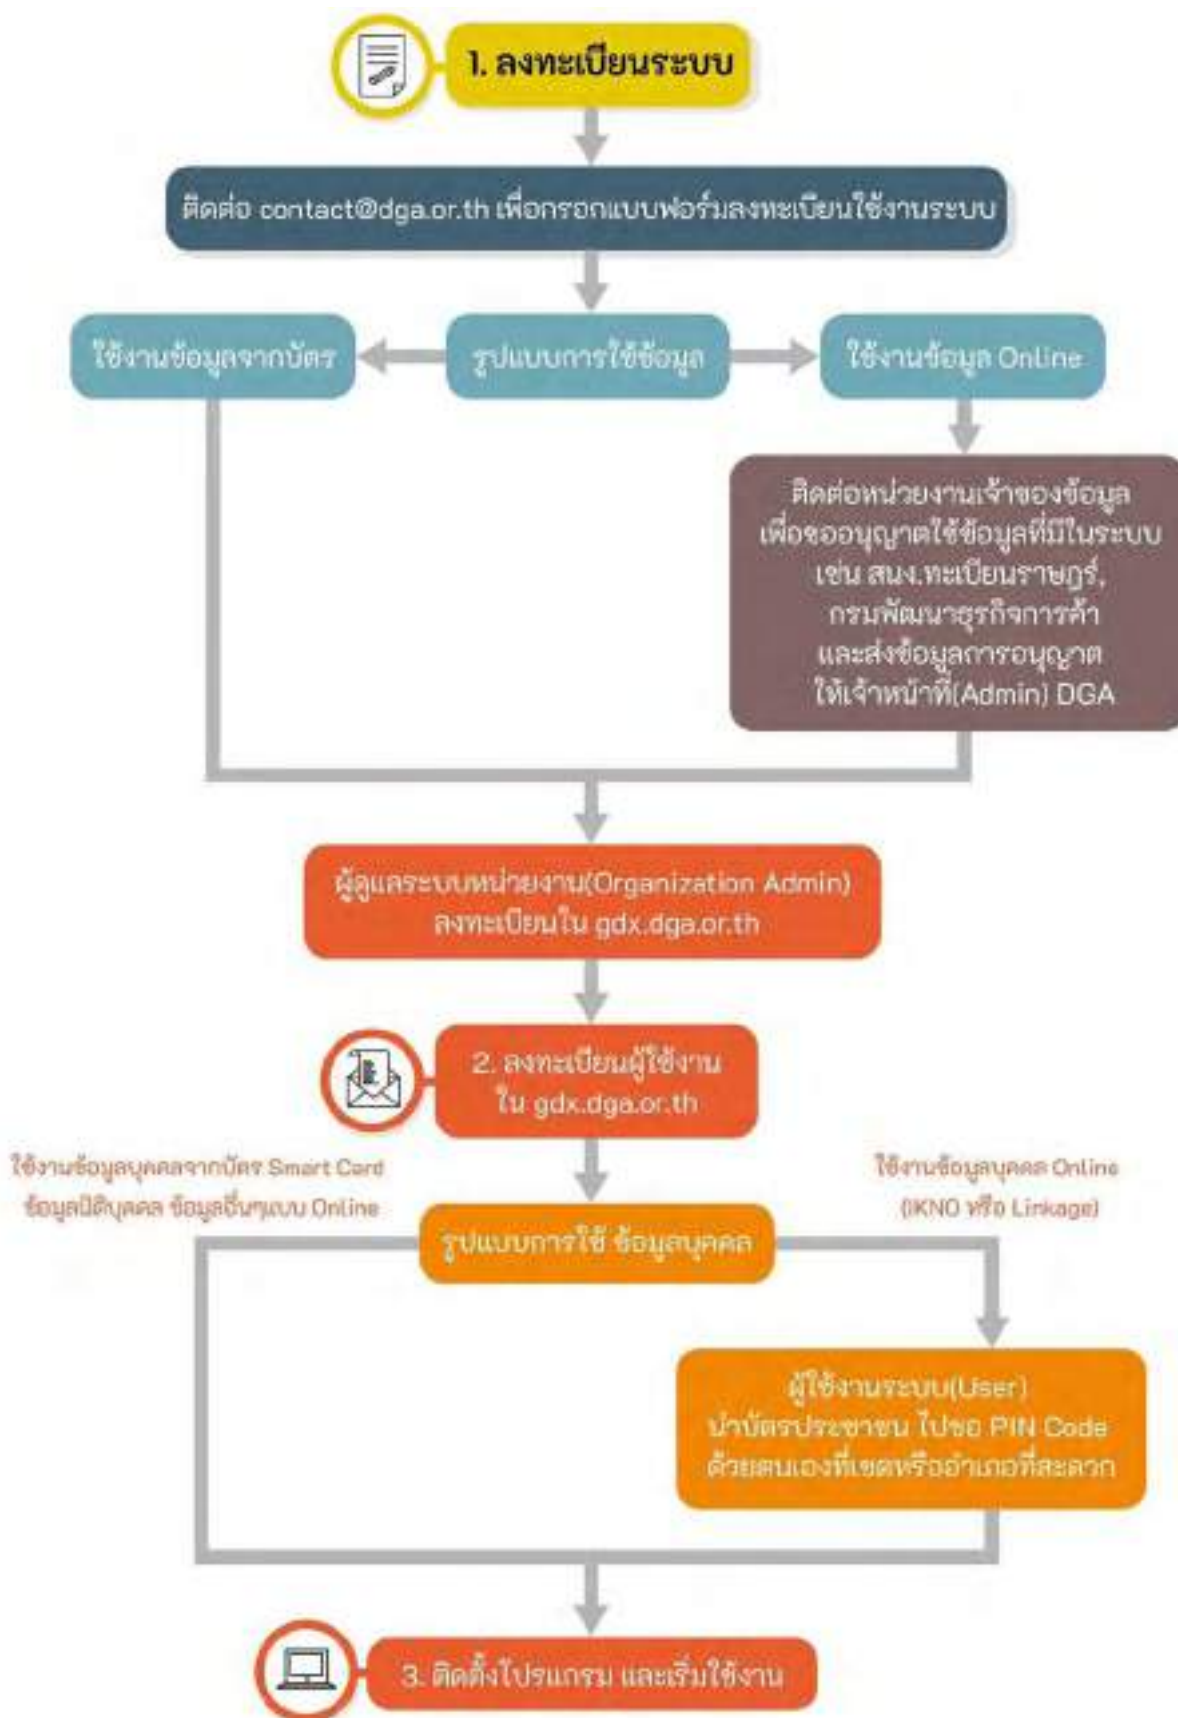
1. ลงทะเบียนระบบ

ติดต่อ contact@dga.or.th เพื่อกรอกแบบฟอร์มลงทะเบียนใช้งานระบบ

ใช้งานข้อมูลจากบัตร

รูปแบบการใช้ข้อมูล

ใช้งานข้อมูล Online

ติดต่อหน่วยงานเจ้าของข้อมูล เพื่อขออนุญาตใช้ข้อมูลที่มีในระบบ เช่น สนง.ทะเบียนราษฎร์, กรมพัฒนาธุรกิจการค้า และส่งข้อมูลการอนุญาต ให้เจ้าหน้าที่(Admin) DGA

ผู้ดูแลระบบหน่วยงาน(Organization Admin) ลงทะเบียนใน gdx.dga.or.th

2. ลงทะเบียนผู้ใช้งาน ใน gdx.dga.or.th

ใช้งานข้อมูลบุคคลจากบัตร Smart Card ข้อมูลนิติบุคคล ข้อมูลอื่นๆแบบ Online

ใช้งานข้อมูลบุคคล Online (IKNO หรือ Linkage)

รูปแบบการใช้ ข้อมูลบุคคล

ผู้ใช้งานระบบ(User) นำบัตรประชาชน ไปขอ PIN Code ด้วยตนเองที่เขตหรืออำเภอที่สะดวก

3. ติดตั้งโปรแกรม และเริ่มใช้งาน